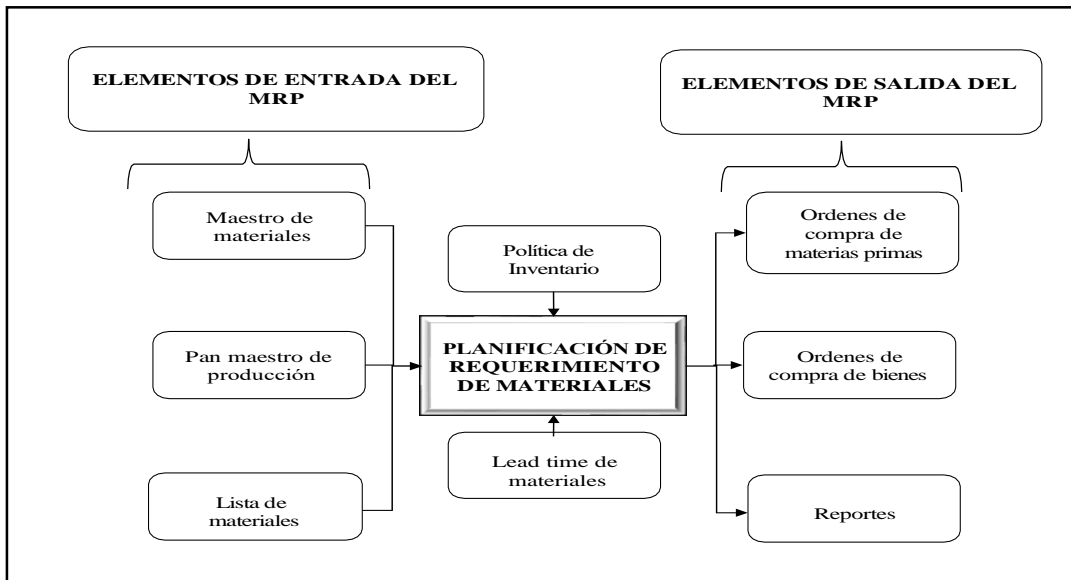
ELEMENTOS DE ENTRADA DEL MRP

ELEMENTOS DE SALIDA DEL MRP

Maestro de materiales

Pan maestro de producción

Lista de materiales

Política de Inventario

PLANIFICACIÓN DE REQUERIMIENTO DE MATERIALES

Lead time de materiales

Ordenes de compra de materias primas

Ordenes de compra de bienes

Reportes